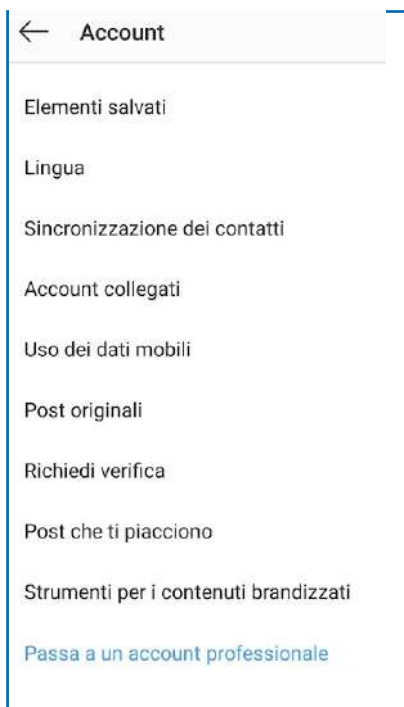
← Account

Elementi salvati

Lingua

Sincronizzazione dei contatti

Account collegati

Uso dei dati mobili

Post originali

Richiedi verifica

Post che ti piacciono

Strumenti per i contenuti brandizzati

Passa a un account professionale